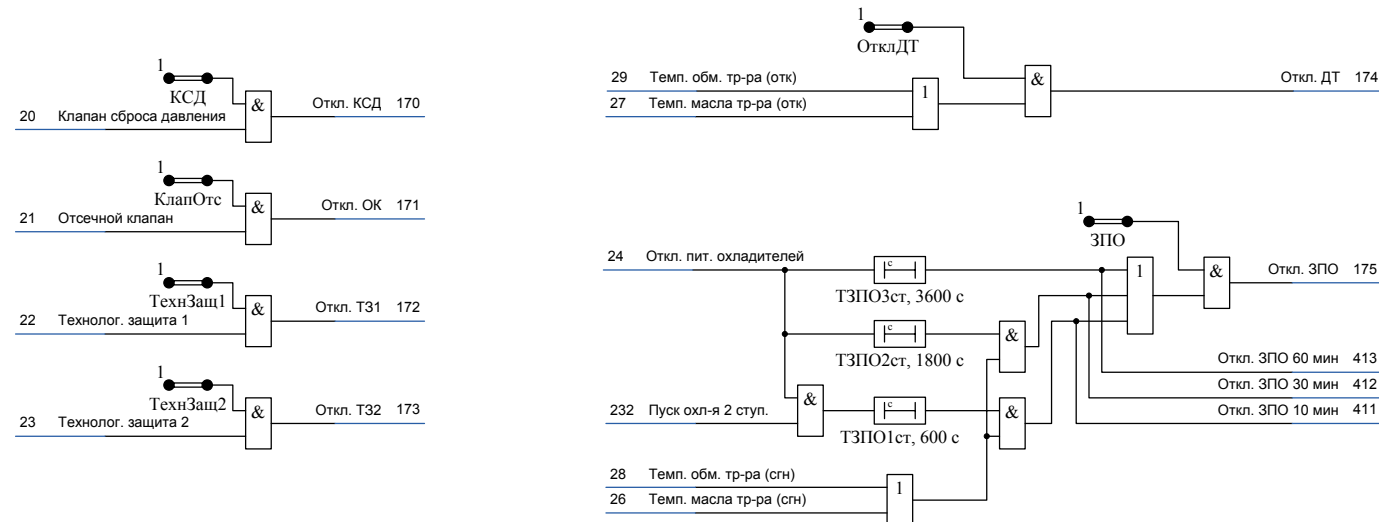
1
КСД
20 Клапан сброса давления
&
Откл. КСД 170

1
КлапОтс
21 Отсечной клапан
&
Откл. ОК 171

1
ТехнЗащ1
22 Технолог. защита 1
&
Откл. ТЗ1 172

1
ТехнЗащ2
23 Технолог. защита 2
&
Откл. ТЗ2 173

1
ОтклДТ
29 Темп. обм. тр-ра (отк)
27 Темп. масла тр-ра (отк)
1
&
Откл. ДТ 174

1
ЗПО
24 Откл. пит. охладителей
c
ТЗПО3ст, 3600 с
1
&
Откл. ЗПО 175
c
ТЗПО2ст, 1800 с
&
232 Пуск охл-я 2 ступ.
&
c
ТЗПО1ст, 600 с
&
Откл. ЗПО 60 мин 413
Откл. ЗПО 30 мин 412
Откл. ЗПО 10 мин 411
28 Темп. обм. тр-ра (сгн)
26 Темп. масла тр-ра (сгн)
1